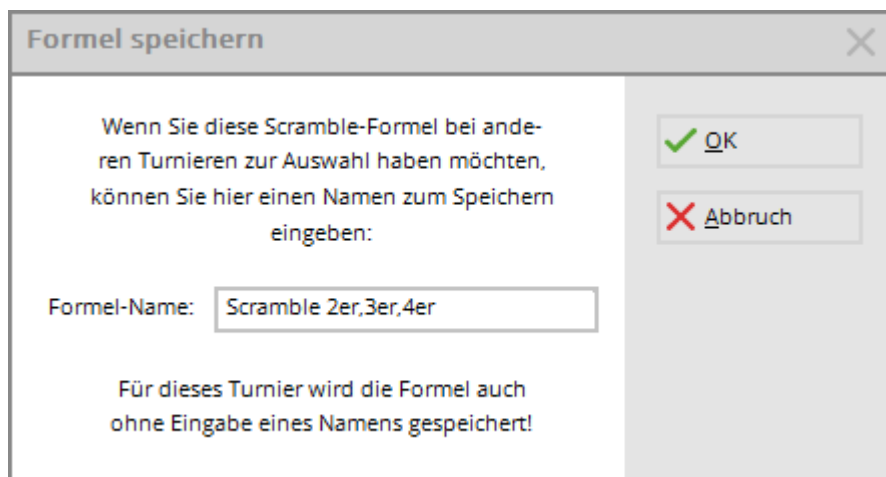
Formel speichern

Wenn Sie diese Scramble-Formel bei anderen Turnieren zur Auswahl haben möchten, können Sie hier einen Namen zum Speichern eingeben:

Formel-Name: Scramble 2er,3er,4er

Für dieses Turnier wird die Formel auch ohne Eingabe eines Namens gespeichert!

OK

Abbruch